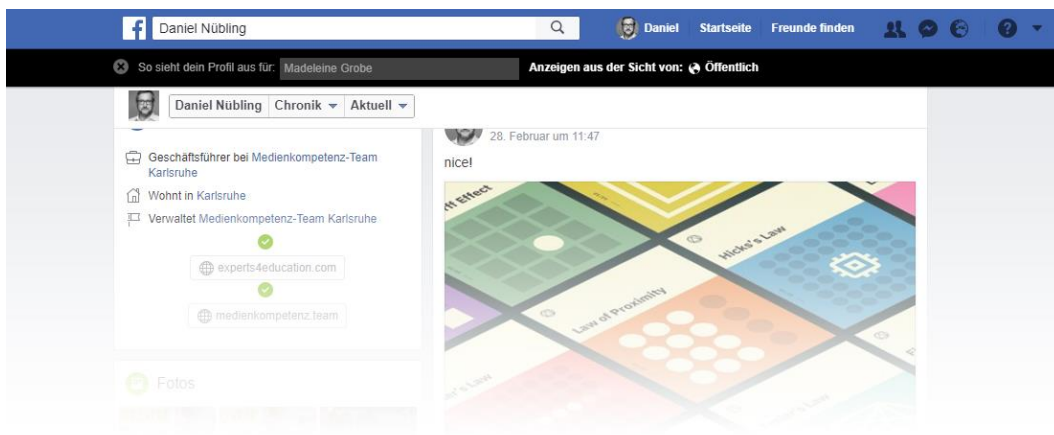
Daniel Nübling

Daniel Startseite Freunde finden

So sieht dein Profil aus für: Madeleine Grobe

Anzeigen aus der Sicht von: Öffentlich

Daniel Nübling Chronik Aktuell

Geschäftsführer bei Medienkompetenz-Team Karlsruhe

Wohnt in Karlsruhe

Verwaltet Medienkompetenz-Team Karlsruhe

experts4education.com

medienkompetenz.team

Fotos

28. Februar um 11:47

nice!

ff Effect

Hick's Law

Law of Proximity

's Law